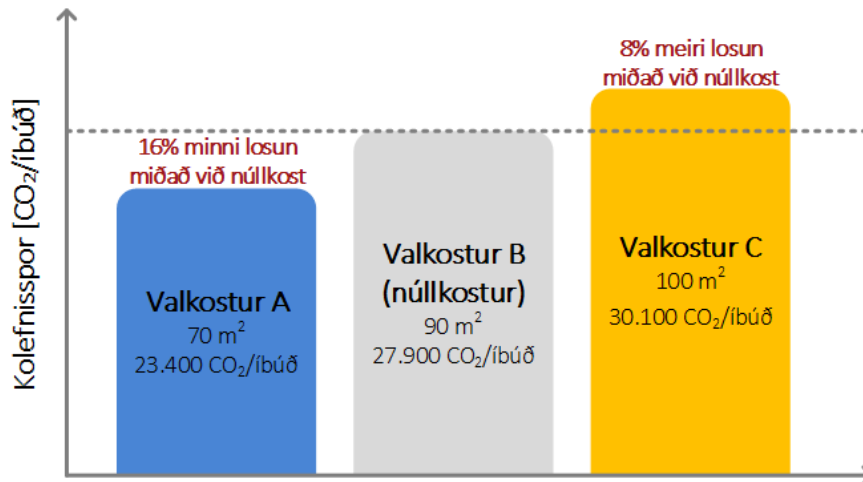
Kolefnisspor [$CO_2$/íbúð]

8% meiri losun miðað við núllkost

16% minni losun miðað við núllkost

Valkostur A
70 $m^2$
23.400 $CO_2$/íbúð

Valkostur B (núllkostur)
90 $m^2$
27.900 $CO_2$/íbúð

Valkostur C
100 $m^2$
30.100 $CO_2$/íbúð